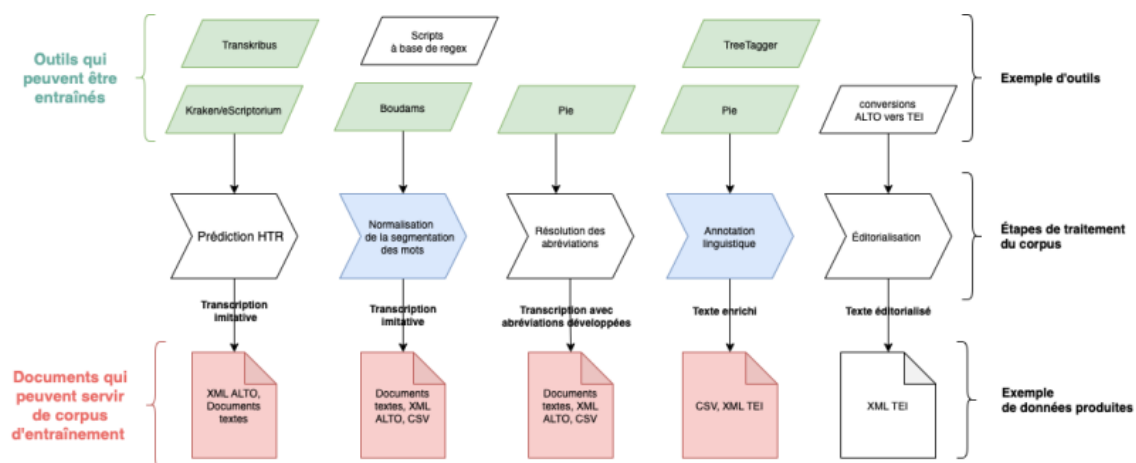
Outils qui peuvent être entraînés

Transkribus

Kraken/eScriptorium

Scripts à base de regex

Boudams

Pie

TreeTagger

Pie

conversions ALTO vers TEI

Exemple d'outils

Prédiction HTR

Normalisation de la segmentation des mots

Résolution des abréviations

Annotation linguistique

Éditorialisation

Étapes de traitement du corpus

Transcription imitative

Transcription imitative

Transcription avec abréviations développées

Texte enrichi

Texte éditorialisé

Documents qui peuvent servir de corpus d'entraînement

XML ALTO, Documents textes

Documents textes, XML ALTO, CSV

Documents textes, XML ALTO, CSV

CSV, XML TEI

XML TEI

Exemple de données produites